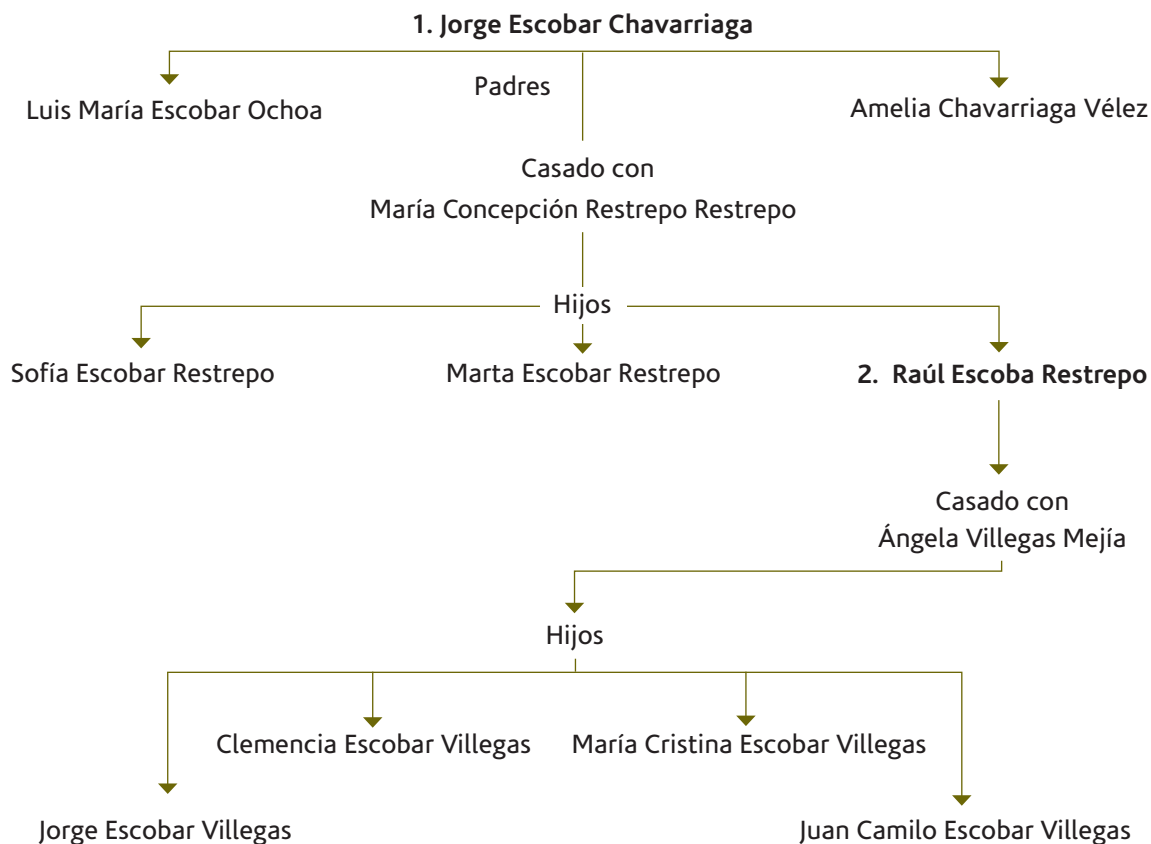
**1. Jorge Escobar Chavarriaga**

Padres

Luis María Escobar Ochoa

Amelia Chavarriaga Vélez

Casado con
María Concepción Restrepo Restrepo

Hijos

Sofía Escobar Restrepo

Marta Escobar Restrepo

**2. Raúl Escoba Restrepo**

Casado con
Ángela Villegas Mejía

Hijos

Clemencia Escobar Villegas

María Cristina Escobar Villegas

Jorge Escobar Villegas

Juan Camilo Escobar Villegas